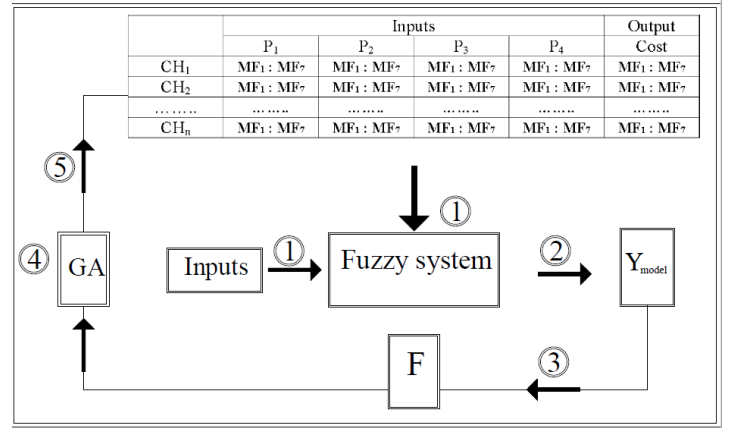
| | Inputs | | | | Output |
|---|---|---|---|---|---|
| | $P_1$ | $P_2$ | $P_3$ | $P_4$ | Cost |
| $CH_1$ | $MF_1 : MF_7$ | $MF_1 : MF_7$ | $MF_1 : MF_7$ | $MF_1 : MF_7$ | $MF_1 : MF_7$ |
| $CH_2$ | $MF_1 : MF_7$ | $MF_1 : MF_7$ | $MF_1 : MF_7$ | $MF_1 : MF_7$ | $MF_1 : MF_7$ |
| ……… | ……… | ……… | ……… | ……… | ……… |
| $CH_n$ | $MF_1 : MF_7$ | $MF_1 : MF_7$ | $MF_1 : MF_7$ | $MF_1 : MF_7$ | $MF_1 : MF_7$ |

5

1

4 GA

Inputs

1

Fuzzy system

2

$Y_{model}$

F

3